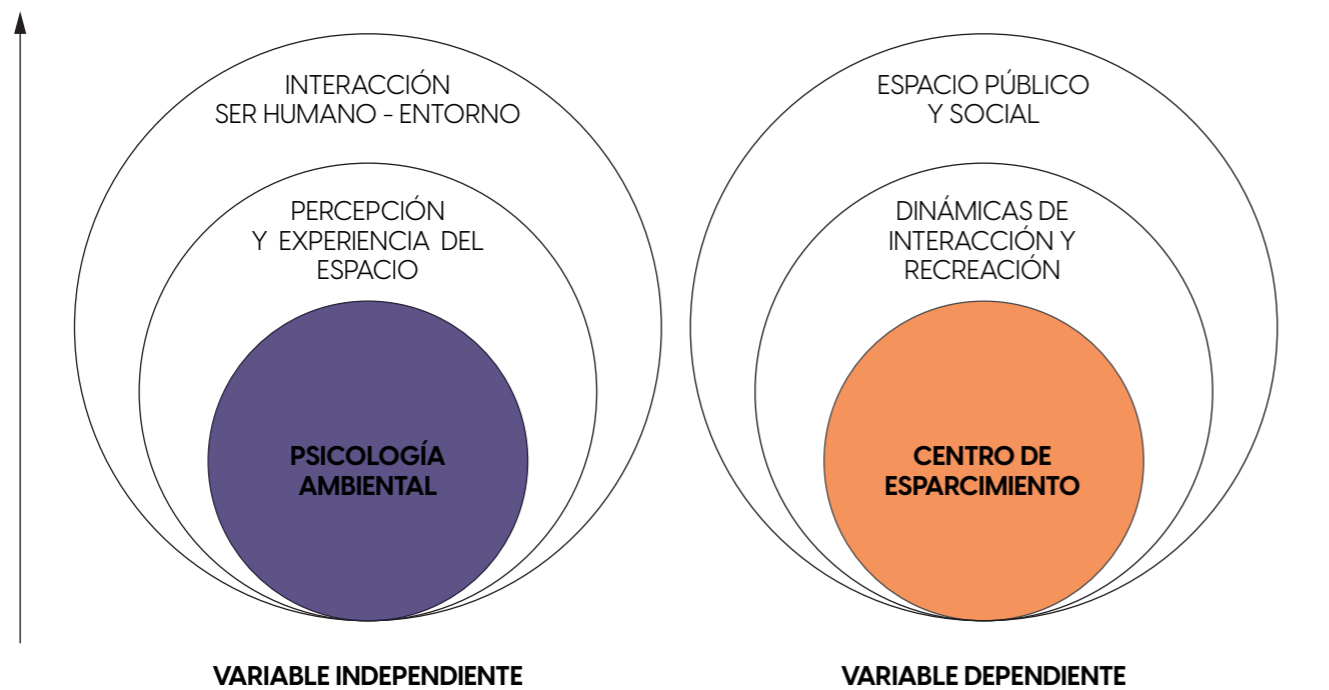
INTERACCIÓN
SER HUMANO - ENTORNO

PERCEPCIÓN
Y EXPERIENCIA DEL
ESPACIO

PSICOLOGÍA
AMBIENTAL

VARIABLE INDEPENDIENTE

ESPACIO PÚBLICO
Y SOCIAL

DINÁMICAS DE
INTERACCIÓN Y
RECREACIÓN

CENTRO DE
ESPARCIMIENTO

VARIABLE DEPENDIENTE